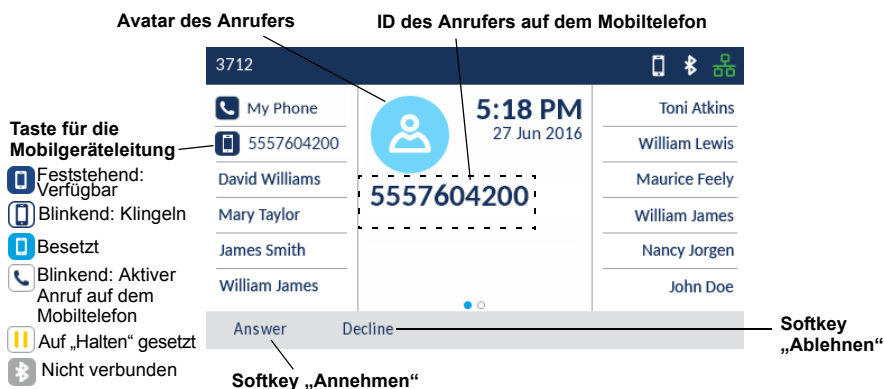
Avatar des Anrufers

ID des Anrufers auf dem Mobiltelefon

3712

My Phone

5557604200

David Williams

Mary Taylor

James Smith

William James

5:18 PM
27 Jun 2016

5557604200

Toni Atkins

William Lewis

Maurice Feely

William James

Nancy Jorgen

John Doe

Answer

Decline

Taste für die Mobilgeräteleitung

Feststehend: Verfügbar

Blinkend: Klingeln

Besetzt

Blinkend: Aktiver Anruf auf dem Mobiltelefon

Auf „Halten" gesetzt

Nicht verbunden

Softkey „Ablehnen"

Softkey „Annehmen"